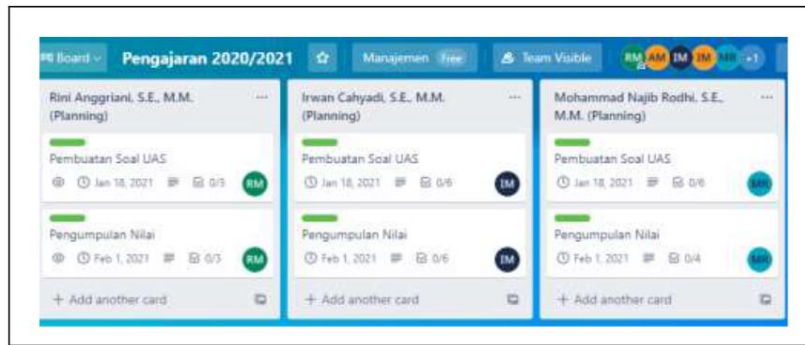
Board
Pengajaran 2020/2021
Manajemen Free
Team Visible
RM AM IM JM MR +1

Rini Anggriani, S.E., M.M. (Planning)
...
Pembuatan Soal UAS
Jan 18, 2021 0/3
RM
Pengumpulan Nilai
Feb 1, 2021 0/3
RM
+ Add another card

Irwan Cahyadi, S.E., M.M. (Planning)
...
Pembuatan Soal UAS
Jan 18, 2021 0/6
IM
Pengumpulan Nilai
Feb 1, 2021 0/6
IM
+ Add another card

Mohammad Najib Rodhi, S.E., M.M. (Planning)
...
Pembuatan Soal UAS
Jan 18, 2021 0/6
MR
Pengumpulan Nilai
Feb 1, 2021 0/4
MR
+ Add another card